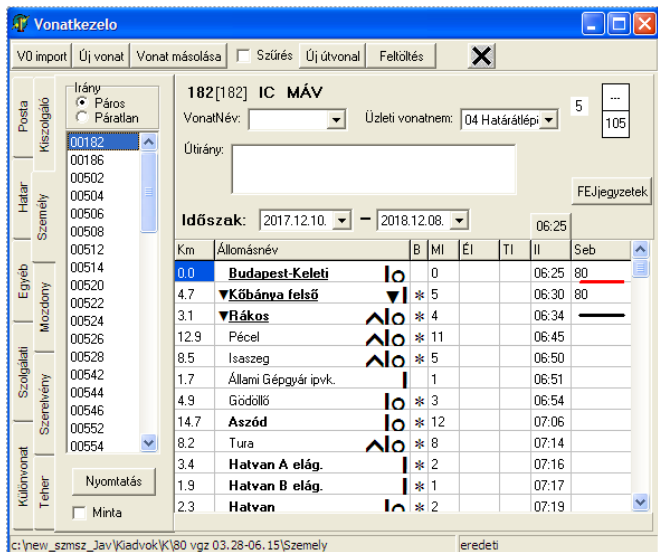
Vonatkezelo

V0 import | Új vonat | Vonat másolása | Szűrés | Új útvonal | Feltöltés

Posta | Kiszolgáló | Határ | Személy | Egyéb | Mozdony | Szolgálati | Szerelvény | Különvonat | Teher

Irány
Páros
Páratlan

00182
00186
00502
00504
00506
00508
00512
00514
00520
00522
00524
00526
00528
00542
00544
00546
00552
00554

Nyomtatás
Minta

182[182] IC MÁV
VonatNév:
Üzleti vonatnem: 04 Határátlépő
5
...
105
Útirány:
FEJjegyzetek
Időszak: 2017.12.10. – 2018.12.08.
06:25

| Km | Állomásnév | B | MI | ÉI | TI | II | Seb |
|---|---|---|---|---|---|---|---|
| 0.0 | Budapest-Keleti | | 0 | | | 06:25 | 80 |
| 4.7 | ▼Kőbánya felső | * | 5 | | | 06:30 | 80 |
| 3.1 | ▼Rákos | * | 4 | | | 06:34 | |
| 12.9 | Pécel | * | 11 | | | 06:45 | |
| 8.5 | Isaszeg | * | 5 | | | 06:50 | |
| 1.7 | Állami Gépgyár ipvk. | | 1 | | | 06:51 | |
| 4.9 | Gödöllő | * | 3 | | | 06:54 | |
| 14.7 | Aszód | * | 12 | | | 07:06 | |
| 8.2 | Tura | * | 8 | | | 07:14 | |
| 3.4 | Hatvan A elág. | * | 2 | | | 07:16 | |
| 1.9 | Hatvan B elág. | * | 1 | | | 07:17 | |
| 2.3 | Hatvan | * | 2 | | | 07:19 | |

c:\new_szmsz_Jav\Kiadvok\K\80 vgz 03.28-06.15\Szemely | eredeti